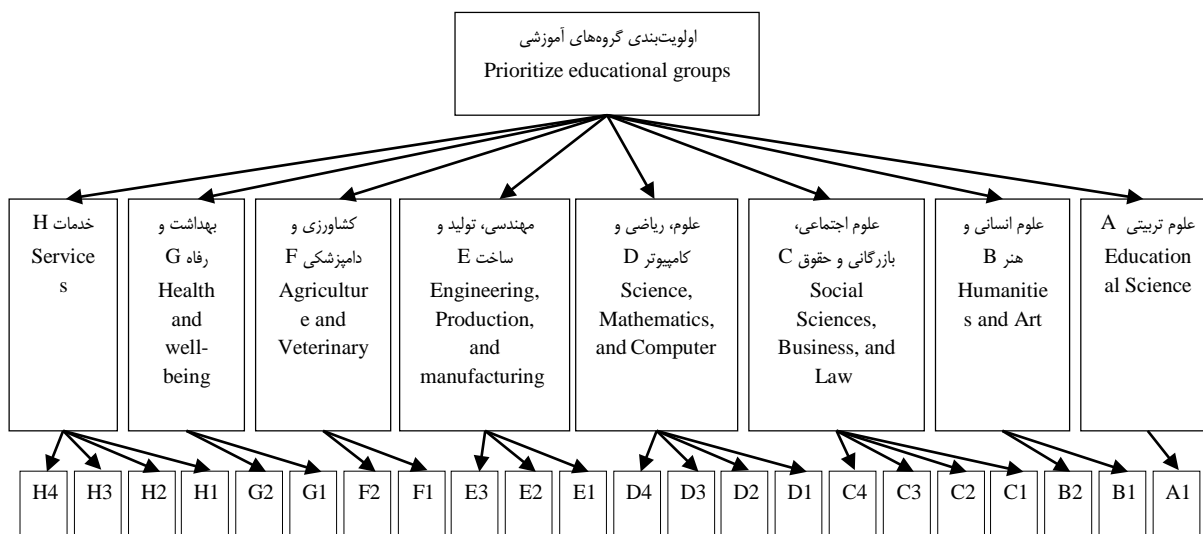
اولویت‌بندی گروه‌های آموزشی
Prioritize educational groups

خدمات H
Services

بهداشت و رفاه G
Health and well-being

کشاورزی و دامپزشکی F
Agriculture and Veterinary

مهندسی، تولید و ساخت E
Engineering, Production, and manufacturing

علوم، ریاضی و کامپیوتر D
Science, Mathematics, and Computer

علوم اجتماعی، بازرگانی و حقوق C
Social Sciences, Business, and Law

علوم انسانی و هنر B
Humanities and Art

علوم تربیتی A
Educational Science

| H4 | H3 | H2 | H1 | G2 | G1 | F2 | F1 | E3 | E2 | E1 | D4 | D3 | D2 | D1 | C4 | C3 | C2 | C1 | B2 | B1 | A1 |